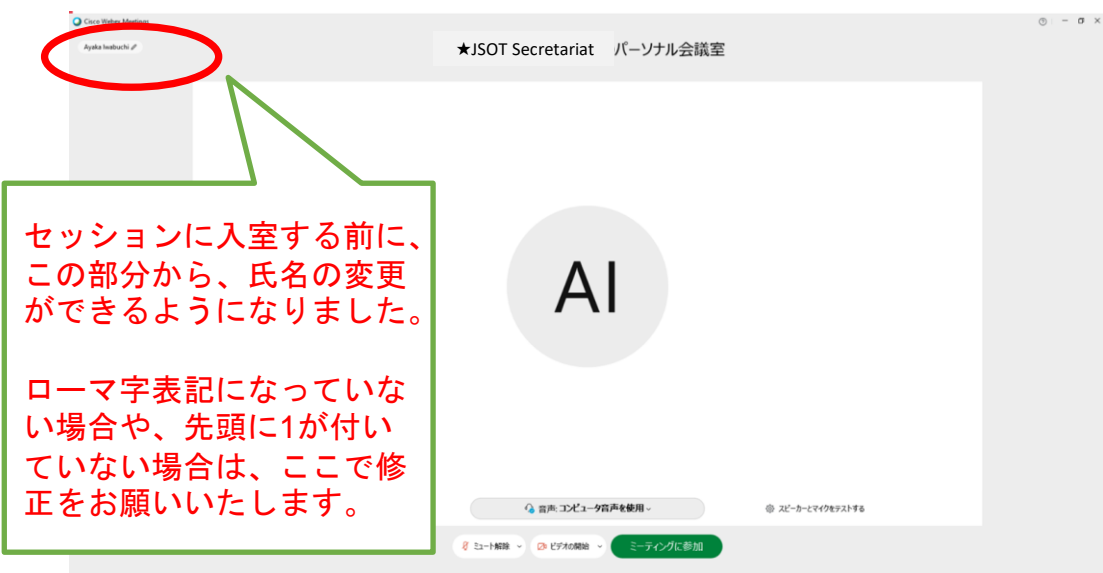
Cisco Webex Meetings

Ayaka Iwabuchi

★JSOT Secretariat パーソナル会議室

セッションに入室する前に、この部分から、氏名の変更ができるようになりました。

ローマ字表記になっていない場合や、先頭に1が付いていない場合は、ここで修正をお願いいたします。

AI

音声: コンピュータ音声を使用

スピーカーとマイクをテストする

ミュート解除

ビデオの開始

ミーティングに参加